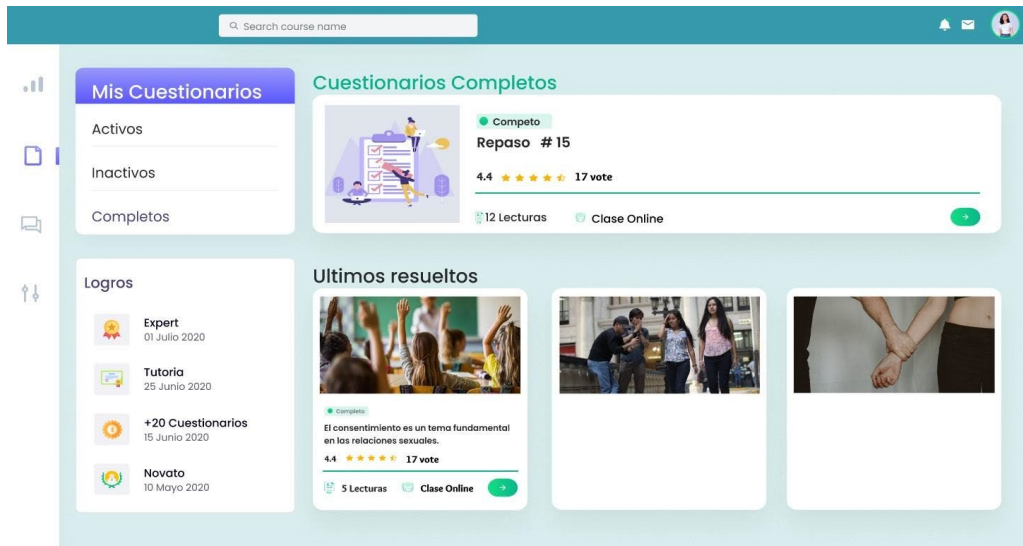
Search course name

Mis Cuestionarios

Activos

Inactivos

Completos

Cuestionarios Completos

Competo

Repaso #15

4.4 17 vote

12 Lecturas

Clase Online

Logros

Expert
01 Julio 2020

Tutoria
25 Junio 2020

+20 Cuestionarios
15 Junio 2020

Novato
10 Mayo 2020

Ultimos resueltos

Completo

El consentimiento es un tema fundamental en las relaciones sexuales.

4.4 17 vote

5 Lecturas

Clase Online